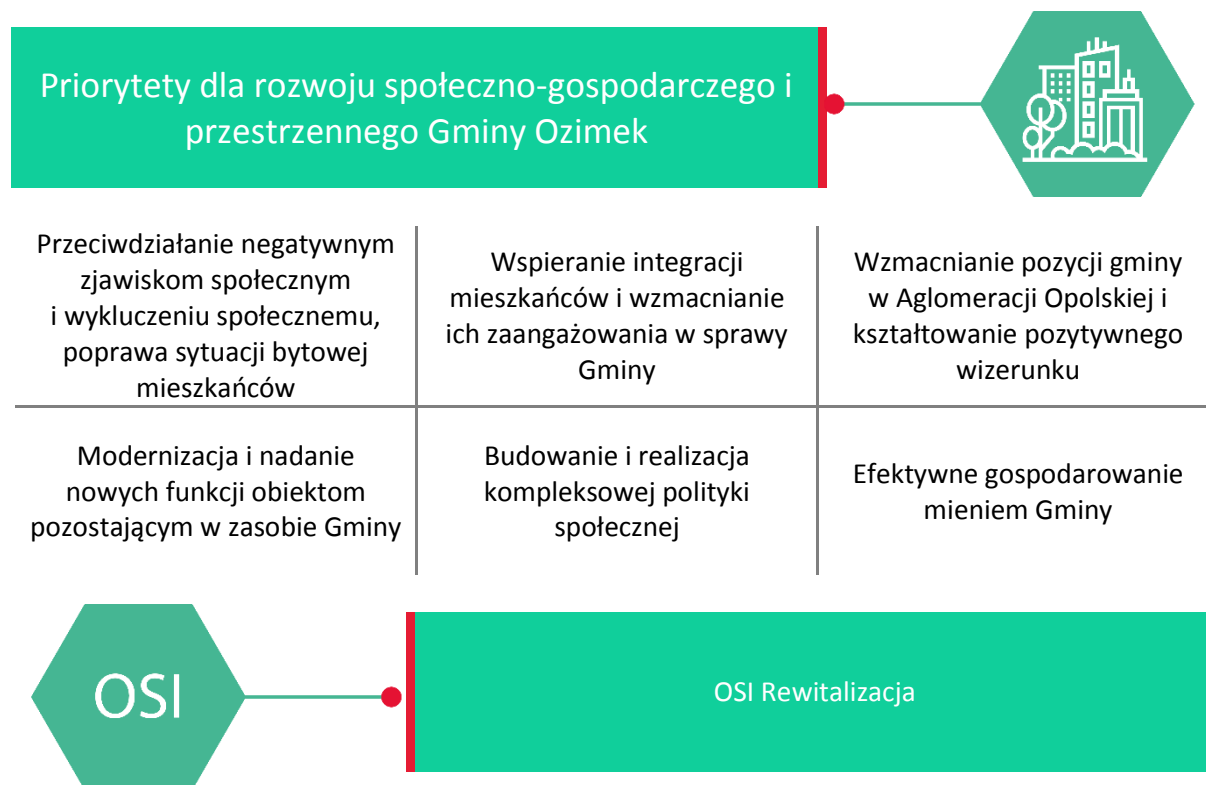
Priorytety dla rozwoju społeczno-gospodarczego i przestrzennego Gminy Ozimek

| Przeciwdziałanie negatywnym zjawiskom społecznym i wykluczeniu społecznemu, poprawa sytuacji bytowej mieszkańców | Wspieranie integracji mieszkańców i wzmacnianie ich zaangażowania w sprawy Gminy | Wzmacnianie pozycji gminy w Aglomeracji Opolskiej i kształtowanie pozytywnego wizerunku |
|---|---|---|
| Modernizacja i nadanie nowych funkcji obiektom pozostającym w zasobie Gminy | Budowanie i realizacja kompleksowej polityki społecznej | Efektywne gospodarowanie mieniem Gminy |

OSI

OSI Rewitalizacja